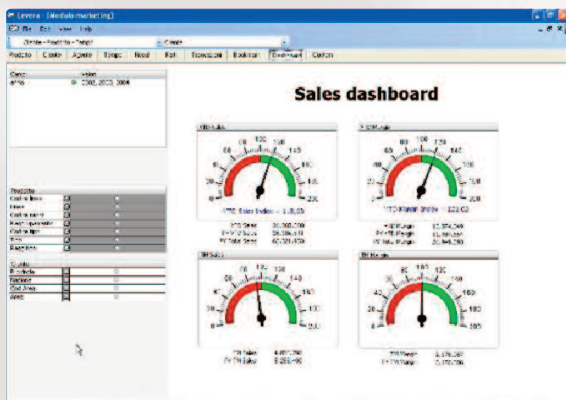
Levera - [Media marketing]

File Edit View Help

Prodotto Cliente Agente Tempo Nodi Fatt Transazioni Bookmark Dashboard Custom

Sales dashboard

0 20 40 60 80 100 120 140 160 180 200

0 20 40 60 80 100 120 140 160 180 200

0 20 40 60 80 100 120 140 160 180 200

0 20 40 60 80 100 120 140 160 180 200

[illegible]